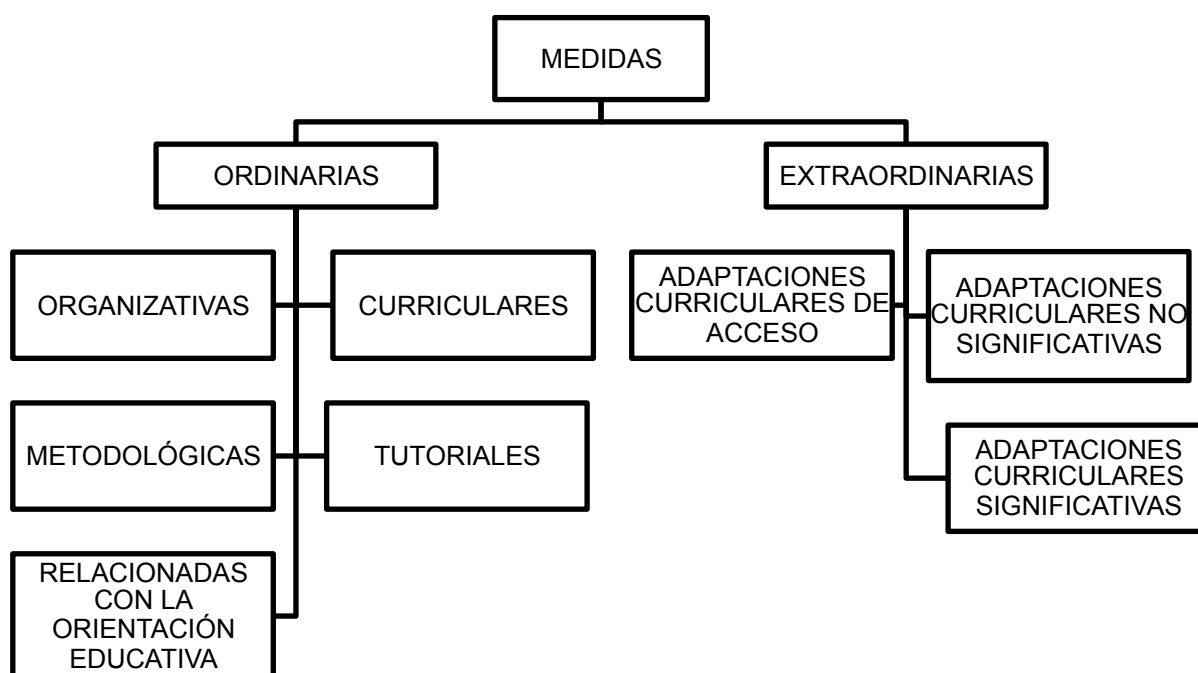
MEDIDAS

ORDINARIAS

EXTRAORDINARIAS

ORGANIZATIVAS

CURRICULARES

METODOLÓGICAS

TUTORIALES

RELACIONADAS CON LA ORIENTACIÓN EDUCATIVA

ADAPTACIONES CURRICULARES DE ACCESO

ADAPTACIONES CURRICULARES NO SIGNIFICATIVAS

ADAPTACIONES CURRICULARES SIGNIFICATIVAS